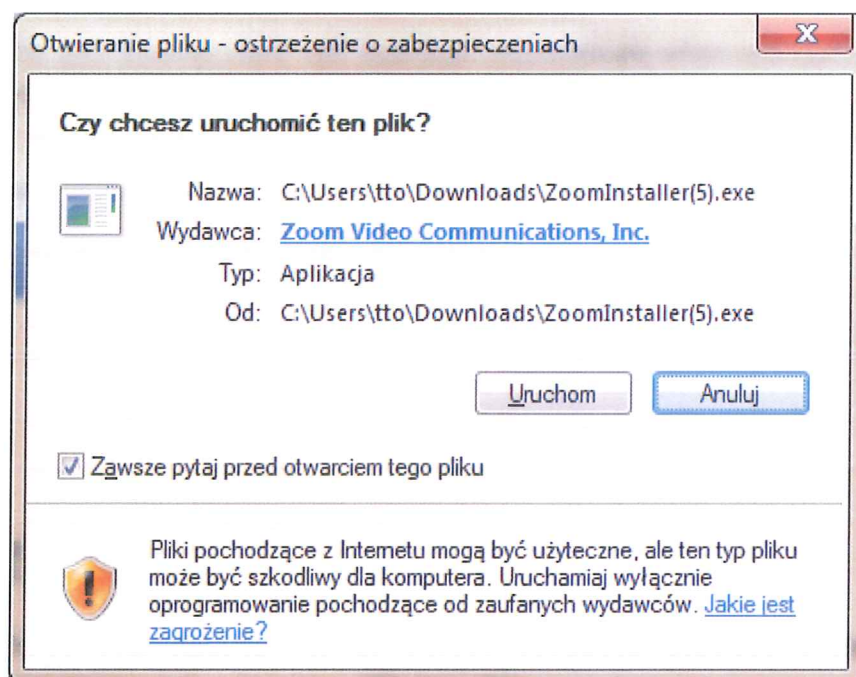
Otwieranie pliku - ostrzeżenie o zabezpieczeniach

X

Czy chcesz uruchomić ten plik?

Nazwa: C:\Users\tto\Downloads\ZoomInstaller(5).exe
Wydawca: Zoom Video Communications, Inc.
Typ: Aplikacja
Od: C:\Users\tto\Downloads\ZoomInstaller(5).exe

Uruchom Anuluj

Zawsze pytaj przed otwarciem tego pliku

Pliki pochodzące z Internetu mogą być użyteczne, ale ten typ pliku może być szkodliwy dla komputera. Uruchamiaj wyłącznie oprogramowanie pochodzące od zaufanych wydawców. Jakie jest zagrożenie?